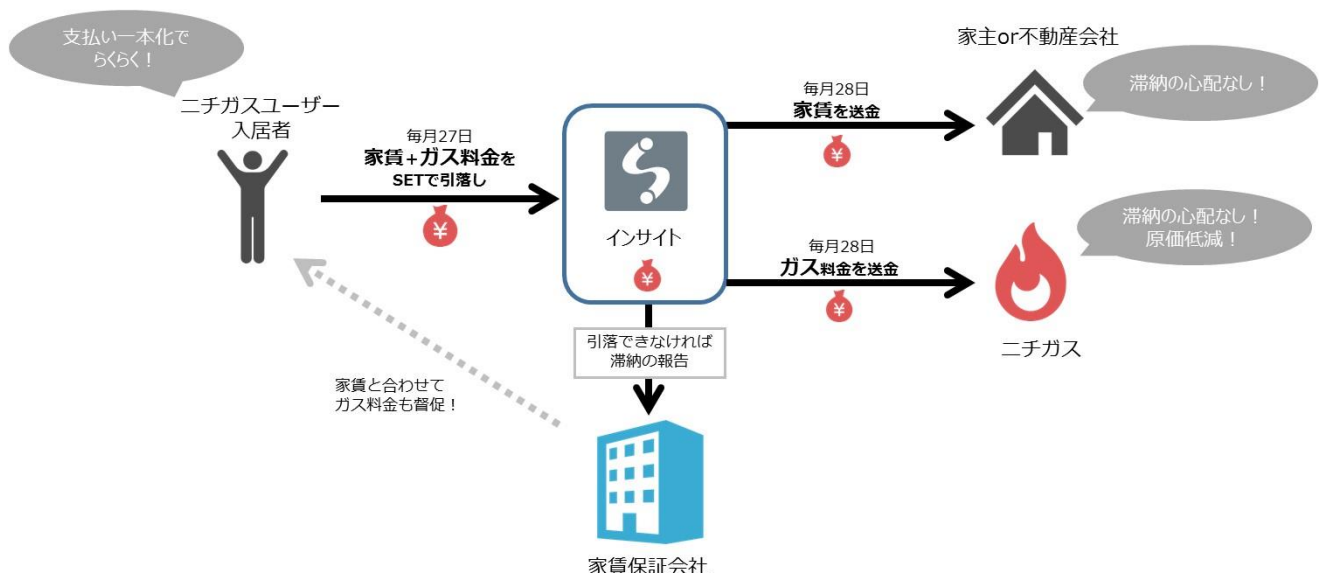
支払い一本化でらくらく！

ニチガスユーザー
入居者

毎月27日
家賃+ガス料金を
SETで引落し

インサイト

毎月28日
家賃を送金

家主or不動産会社

滞納の心配なし！

毎月28日
ガス料金を送金

滞納の心配なし！
原価低減！

ニチガス

引落できなければ
滞納の報告

家賃と合わせて
ガス料金も督促！

家賃保証会社